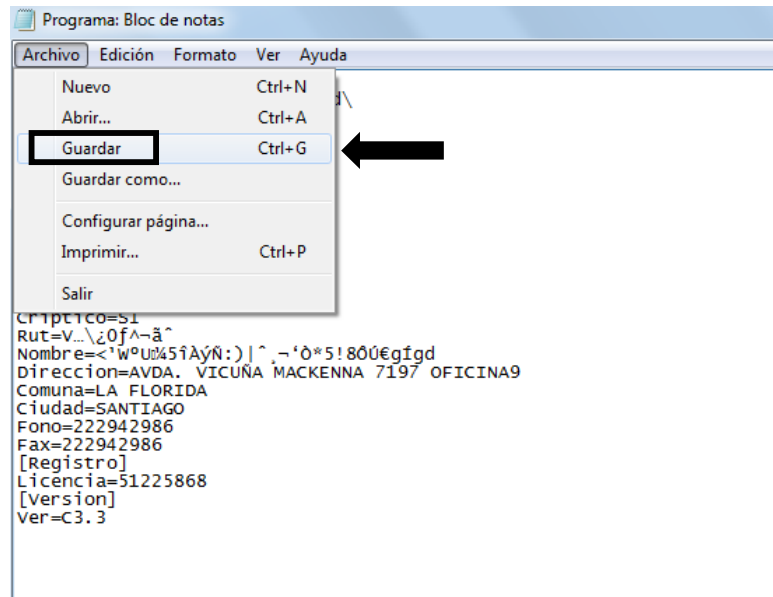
Programa: Bloc de notas

Archivo Edición Formato Ver Ayuda

Nuevo Ctrl+N
Abrir... Ctrl+A
Guardar Ctrl+G
Guardar como...
Configurar página...
Imprimir... Ctrl+P
Salir

d\

Criptico=SI
Rut=V…\¿0ƒ^¬ã^
Nombre=<'WºU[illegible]45ÎÀýÑ:)|ˆ¸¬'Ò*5!8ÕÚ€gƒgd
Direccion=AVDA. VICUÑA MACKENNA 7197 OFICINA9
Comuna=LA FLORIDA
Ciudad=SANTIAGO
Fono=222942986
Fax=222942986
[Registro]
Licencia=51225868
[Version]
Ver=C3.3